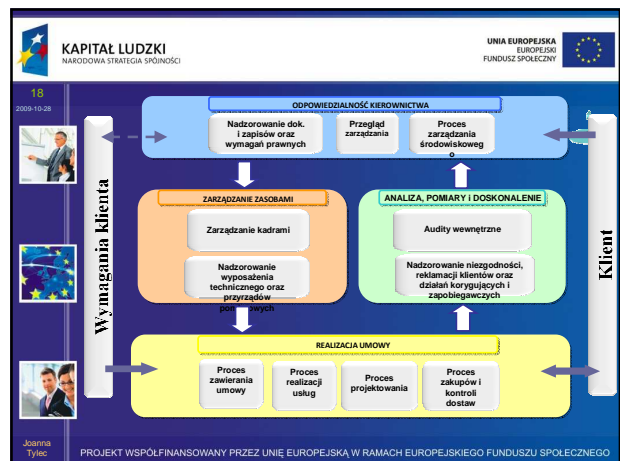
KAPITAŁ LUDZKI
NARODOWA STRATEGIA SPÓJNOŚCI

UNIA EUROPEJSKA
EUROPEJSKI
FUNDUSZ SPOŁECZNY

18

2009-10-28

Wymagania klienta

ODPOWIEDZIALNOŚĆ KIEROWNICTWA

Nadzorowanie dok. i zapisów oraz wymagań prawnych

Przegląd zarządzania

Proces zarządzania środowiskowego

ZARZĄDZANIE ZASOBAMI

Zarządzanie kadrami

Nadzorowanie wyposażenia technicznego oraz przyrządów pomiarowych

ANALIZA, POMIARY I DOSKONALENIE

Audity wewnętrzne

Nadzorowanie niezgodności, reklamacji klientów oraz działań korygujących i zapobiegawczych

Klient

REALIZACJA UMOWY

Proces zawierania umowy

Proces realizacji usług

Proces projektowania

Proces zakupów i kontroli dostaw

Joanna Tylec

PROJEKT WSPÓŁFINANSOWANY PRZEZ UNIĘ EUROPEJSKĄ W RAMACH EUROPEJSKIEGO FUNDUSZU SPOŁECZNEGO